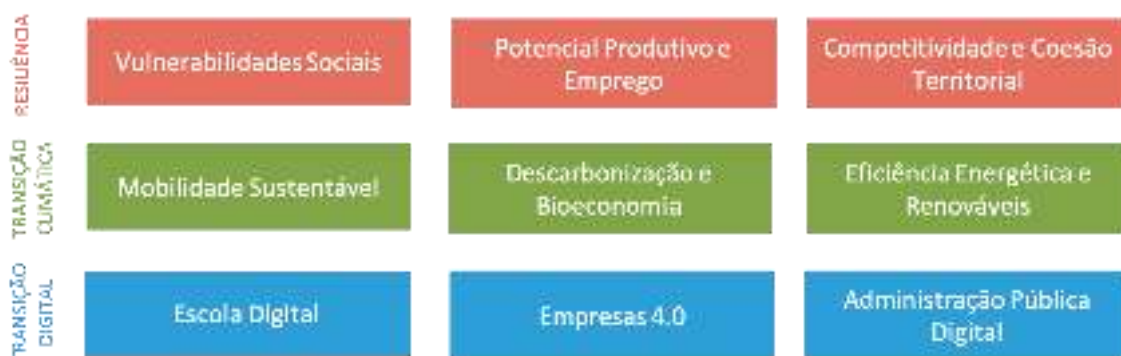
RESILIÊNCIA

Vulnerabilidades Sociais

Potencial Produtivo e Emprego

Competitividade e Coesão Territorial

TRANSIÇÃO CLIMÁTICA

Mobilidade Sustentável

Descarbonização e Bioeconomia

Eficiência Energética e Renováveis

TRANSIÇÃO DIGITAL

Escola Digital

Empresas 4.0

Administração Pública Digital